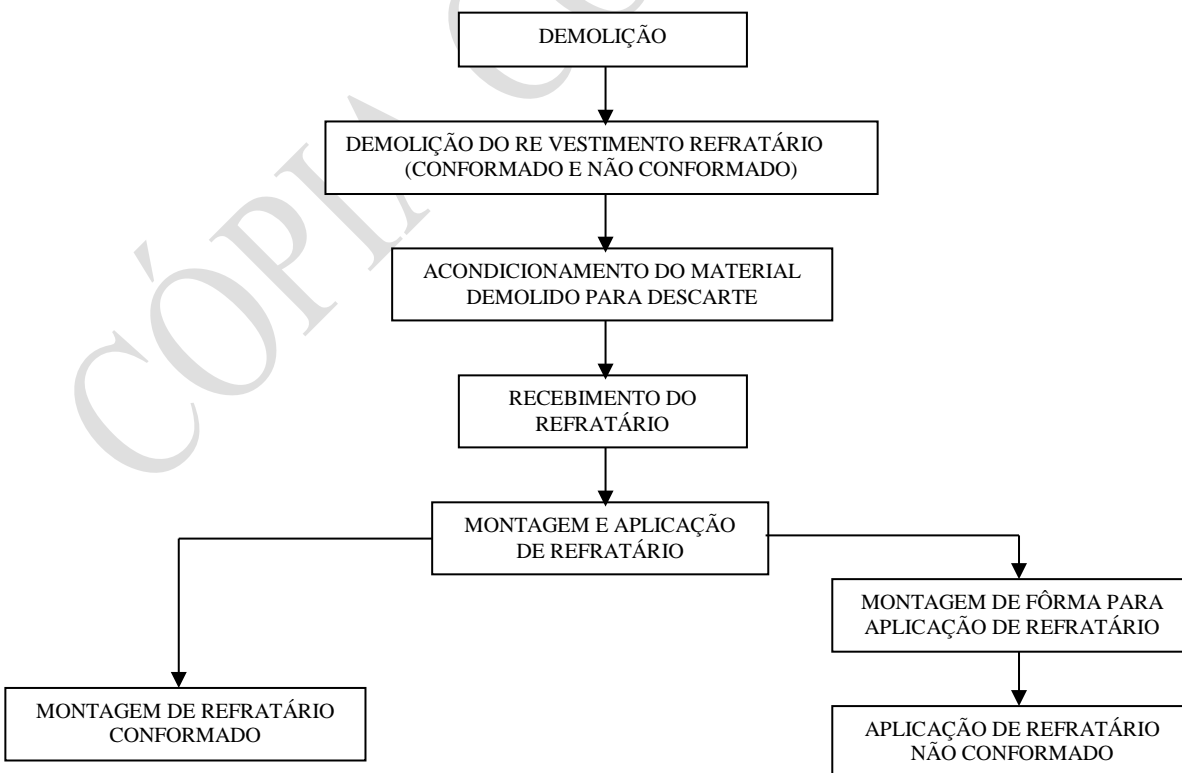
CÓPIA CO

DEMOLIÇÃO

DEMOLIÇÃO DO RE VESTIMENTO REFRATÁRIO (CONFORMADO E NÃO CONFORMADO)

ACONDICIONAMENTO DO MATERIAL DEMOLIDO PARA DESCARTE

RECEBIMENTO DO REFRATÁRIO

MONTAGEM E APLICAÇÃO DE REFRATÁRIO

MONTAGEM DE FÔRMA PARA APLICAÇÃO DE REFRATÁRIO

MONTAGEM DE REFRATÁRIO CONFORMADO

APLICAÇÃO DE REFRATÁRIO NÃO CONFORMADO